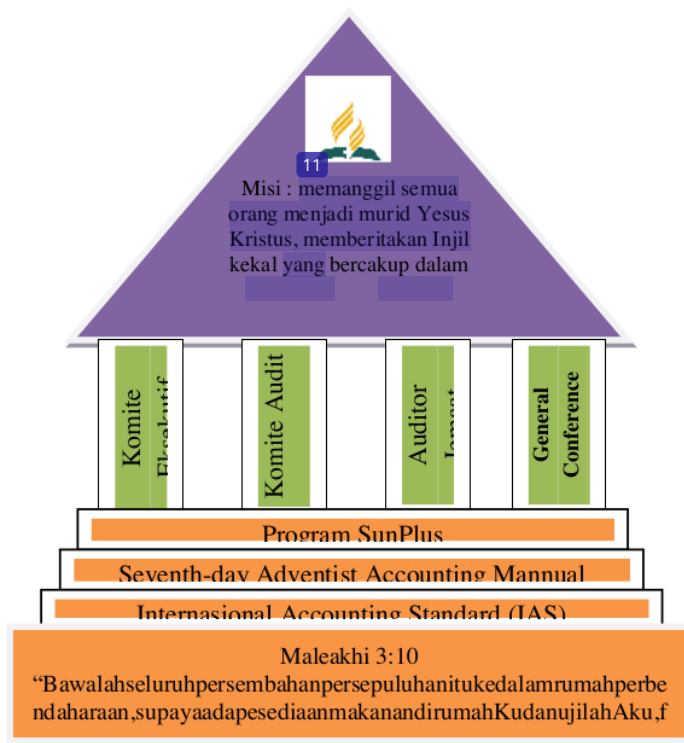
11

Misi : memanggil semua orang menjadi murid Yesus Kristus, memberitakan Injil kekal yang bercakup dalam

Komite Eksekutif

Komite Audit

Auditor Jemaat

General Conference

Program SunPlus

Seventh-day Adventist Accounting Mannual

Internasional Accounting Standard (IAS)

Maleakhi 3:10

“Bawalahseluruhpersembahanpersepuluhanitukedalamrumahperbendaharaan,supayaadapesediaanmakanandirumahKudanujilahAku,f